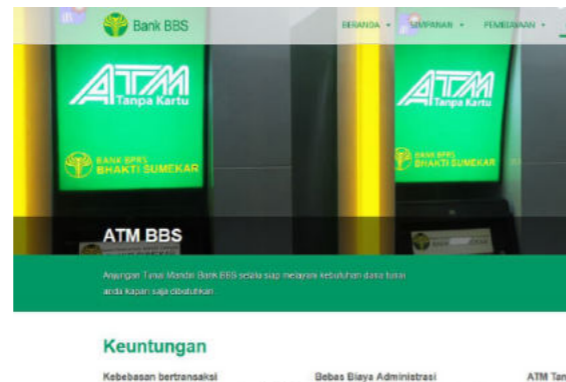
Bank BBS

BERANDA ▾ SIMPANAN ▾ PEMBIAYAAN ▾

ATM Tanpa Kartu

BANK BPRS BHAKTI SUMEKAR

ATM Tanpa Kartu

BANK BPRS BHAKTI SUMEKAR

ATM BBS

Anjungan Tunai Mandiri Bank BBS selalu siap melayani kebutuhan dana tunai anda kapan saja dibutuhkan

Keuntungan

Kebebasan bertransaksi

Bebas Biaya Administrasi

ATM Tan